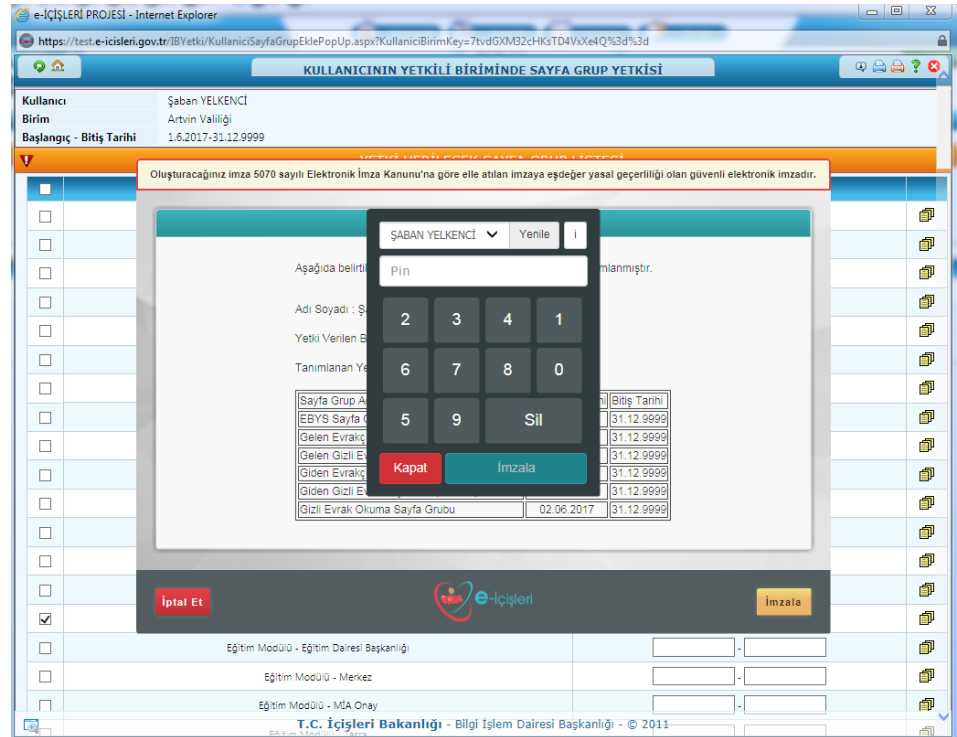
e-İÇİŞLERİ PROJESİ - Internet Explorer

https://test.e-icisleri.gov.tr/IBYetki/KullaniciSayfaGrupEklePopUp.aspx?KullaniciBirimKey=7tvdGXM32cHKsTD4VxXe4Q%3d%3d

KULLANICININ YETKİLİ BİRİMİNDE SAYFA GRUP YETKİSİ

Kullanıcı	Şaban YELKENCİ
Birim	Artvin Valiliği
Başlangıç - Bitiş Tarihi	1.6.2017-31.12.9999

YETKİ VERİLECEK SAYFA GRUP LİSTESİ

Oluşturacağınız imza 5070 sayılı Elektronik İmza Kanunu'na göre elle atılan imzaya eşdeğer yasal geçerliliği olan güvenli elektronik imzadır.

Aşağıda belirti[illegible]lanmıştır.

Adı Soyadı : Ş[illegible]

Yetki Verilen B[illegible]

Tanımlanan Ye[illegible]

| Sayfa Grup A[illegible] | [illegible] | Bitiş Tarihi |
|---|---|---|
| EBYS Sayfa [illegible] | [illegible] | 31.12.9999 |
| Gelen Evrakç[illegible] | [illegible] | 31.12.9999 |
| Gelen Gizli E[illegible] | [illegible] | 31.12.9999 |
| Giden Evrakç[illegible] | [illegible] | 31.12.9999 |
| Giden Gizli E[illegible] | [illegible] | 31.12.9999 |
| Gizli Evrak Okuma Sayfa Grubu | 02.06.2017 | 31.12.9999 |

ŞABAN YELKENCİ
Yenile
i
Pin
2 3 4 1
6 7 8 0
5 9 Sil
Kapat
İmzala

İptal Et
e-İçişleri
İmzala

Eğitim Modülü - Eğitim Dairesi Başkanlığı
Eğitim Modülü - Merkez
Eğitim Modülü - MİA Onay

T.C. İçişleri Bakanlığı - Bilgi İşlem Dairesi Başkanlığı - © 2011